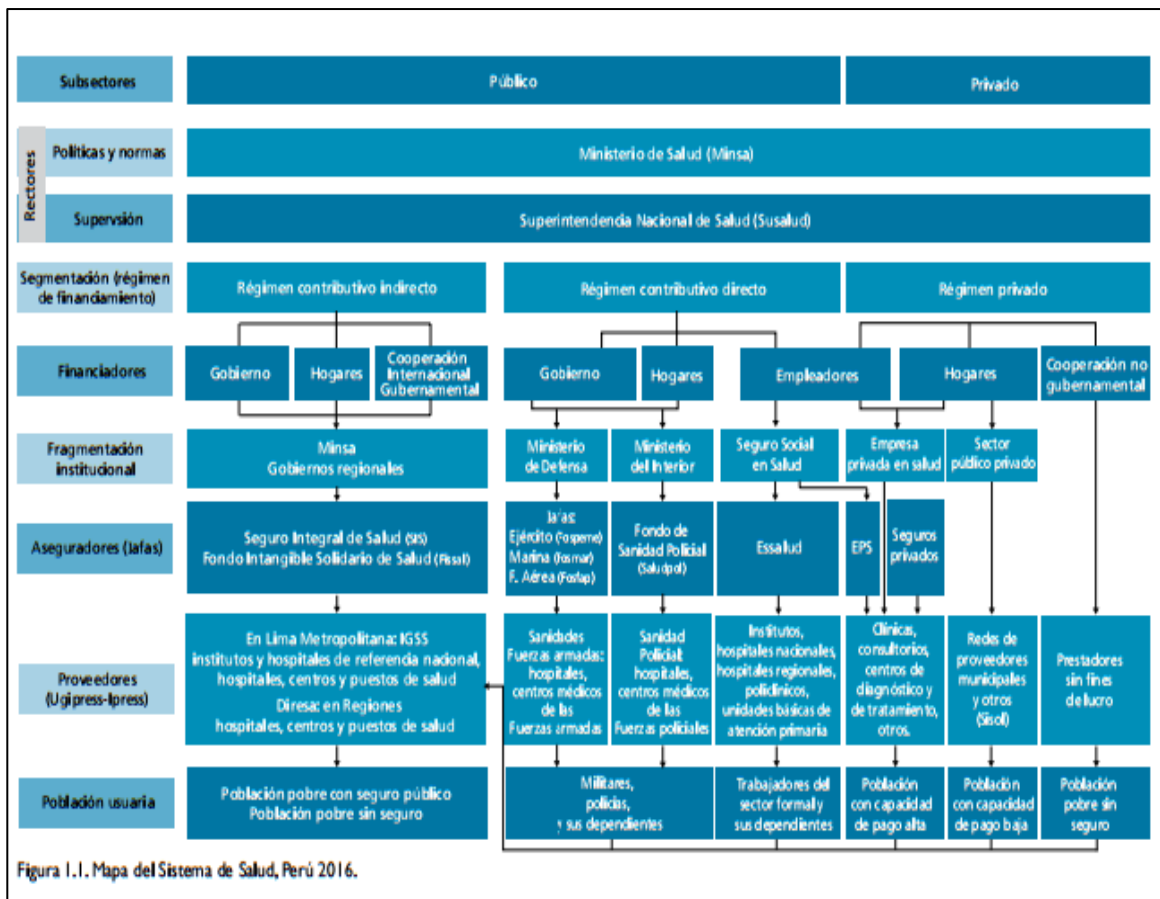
Subsectores | Público | Privado

Rectores

Políticas y normas | Ministerio de Salud (Minsa)

Supervsión | Superintendencia Nacional de Salud (Susalud)

Segmentación (régimen de financiamiento) | Régimen contributivo indirecto | Régimen contributivo directo | Régimen privado

Financiadores | Gobierno | Hogares | Cooperación Internacional Gubernamental | Gobierno | Hogares | Empleadores | Hogares | Cooperación no gubernamental

Fragmentación institucional | Minsa Gobiernos regionales | Ministerio de Defensa | Ministerio del Interior | Seguro Social en Salud | Empresa privada en salud | Sector público privado

Aseguradores (Iafas) | Seguro Integral de Salud (SIS) Fondo Intangible Solidario de Salud (Fissal) | Iafas: Ejército (Fospeme) Marina (Fosmar) F. Aérea (Fosfap) | Fondo de Sanidad Policial (Saludpol) | Essalud | EPS | Seguros privados

Proveedores (Ugipress-Ipress) | En Lima Metropolitana: IGSS institutos y hospitales de referencia nacional, hospitales, centros y puestos de salud Diresa: en Regiones hospitales, centros y puestos de salud | Sanidades Fuerzas armadas: hospitales, centros médicos de las Fuerzas armadas | Sanidad Policial: hospitales, centros médicos de las Fuerzas policiales | Institutos, hospitales nacionales, hospitales regionales, policlínicos, unidades básicas de atención primaria | Clínicas, consultorios, centros de diagnóstico y de tratamiento, otros. | Redes de proveedores municipales y otros (Sisol) | Prestadores sin fines de lucro

Población usuaria | Población pobre con seguro público Población pobre sin seguro | Militares, policías, y sus dependientes | Trabajadores del sector formal y sus dependientes | Población con capacidad de pago alta | Población con capacidad de pago baja | Población pobre sin seguro

Figura 1.1. Mapa del Sistema de Salud, Perú 2016.